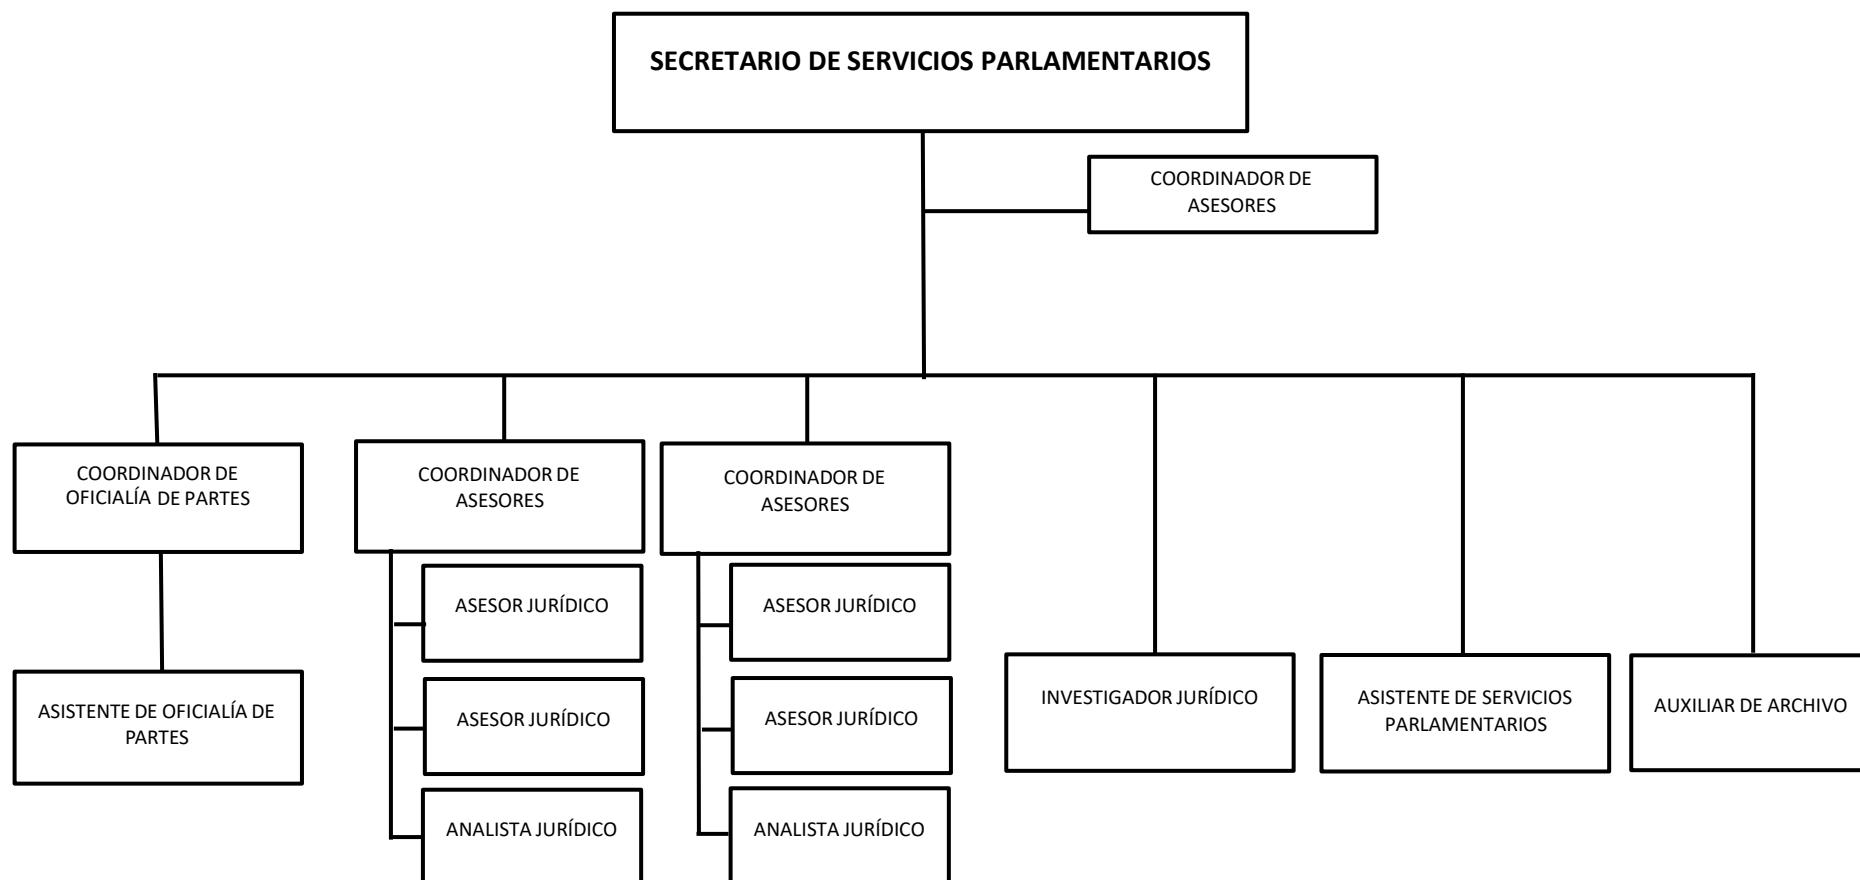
SECRETARIO DE SERVICIOS PARLAMENTARIOS

COORDINADOR DE ASESORES

COORDINADOR DE OFICIALÍA DE PARTES

ASISTENTE DE OFICIALÍA DE PARTES

COORDINADOR DE ASESORES

ASESOR JURÍDICO

ASESOR JURÍDICO

ANALISTA JURÍDICO

COORDINADOR DE ASESORES

ASESOR JURÍDICO

ASESOR JURÍDICO

ANALISTA JURÍDICO

INVESTIGADOR JURÍDICO

ASISTENTE DE SERVICIOS PARLAMENTARIOS

AUXILIAR DE ARCHIVO